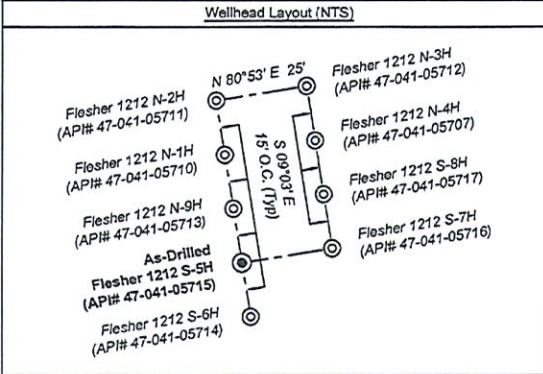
Wellhead Layout (NTS)

N 80°53' E 25'

Flesher 1212 N-3H
(API# 47-041-05712)

Flesher 1212 N-2H
(API# 47-041-05711)

S 09°03' E
15' O.C. (Typ)

Flesher 1212 N-4H
(API# 47-041-05707)

Flesher 1212 N-1H
(API# 47-041-05710)

Flesher 1212 S-8H
(API# 47-041-05717)

Flesher 1212 N-9H
(API# 47-041-05713)

Flesher 1212 S-7H
(API# 47-041-05716)

As-Drilled
Flesher 1212 S-5H
(API# 47-041-05715)

Flesher 1212 S-6H
(API# 47-041-05714)